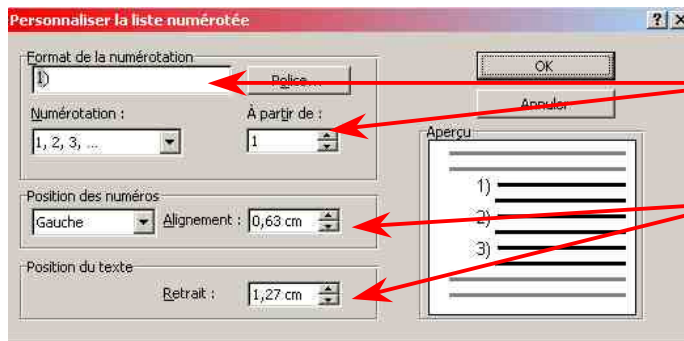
Personnaliser la liste numérotée

? X

Format de la numérotation

1)

Police...

Numérotation :

1, 2, 3, ...

À partir de :

1

Position des numéros

Gauche

Alignement :

0,63 cm

Position du texte

Retrait :

1,27 cm

OK

Annuler

Aperçu

1)

2)

3)